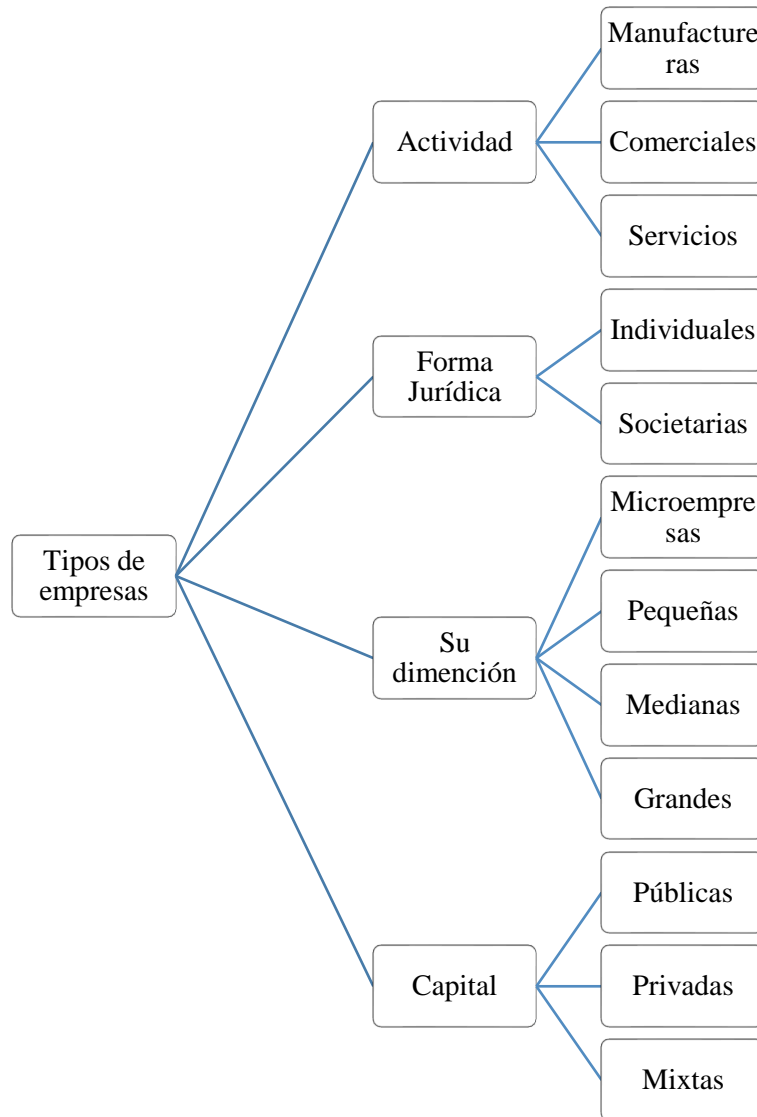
Tipos de empresas

Actividad

Manufactureras

Comerciales

Servicios

Forma Jurídica

Individuales

Societarias

Su dimención

Microempresas

Pequeñas

Medianas

Grandes

Capital

Públicas

Privadas

Mixtas